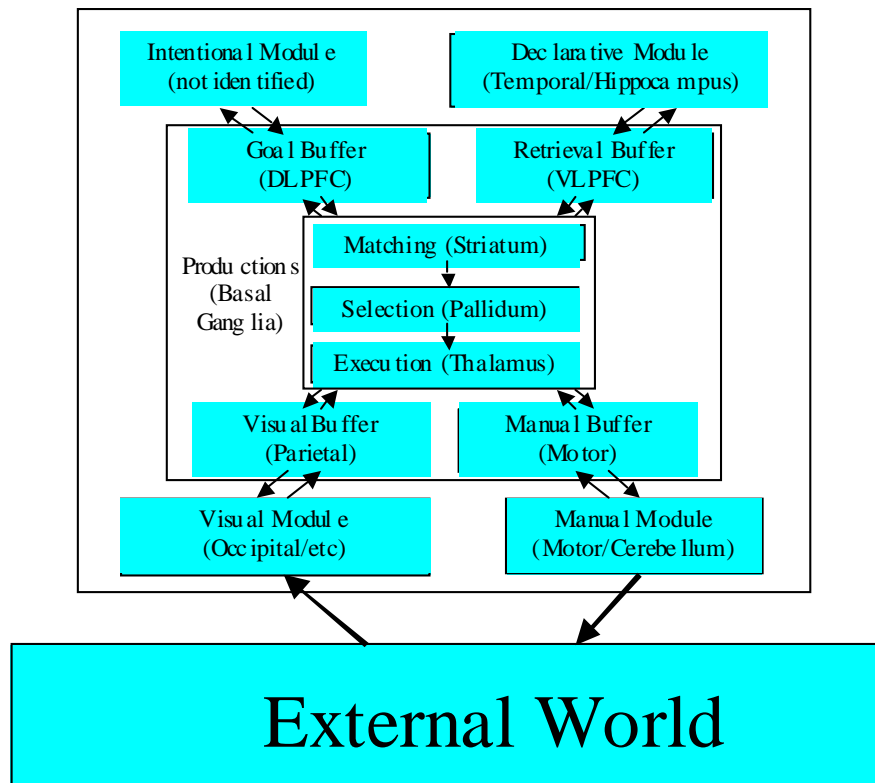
Intentional Module
(not identified)

Declarative Module
(Temporal/Hippocampus)

Goal Buffer
(DLPFC)

Retrieval Buffer
(VLPFC)

Productions
(Basal
Ganglia)

Matching (Striatum)

Selection (Pallidum)

Execution (Thalamus)

Visual Buffer
(Parietal)

Manual Buffer
(Motor)

Visual Module
(Occipital/etc)

Manual Module
(Motor/Cerebellum)

External World